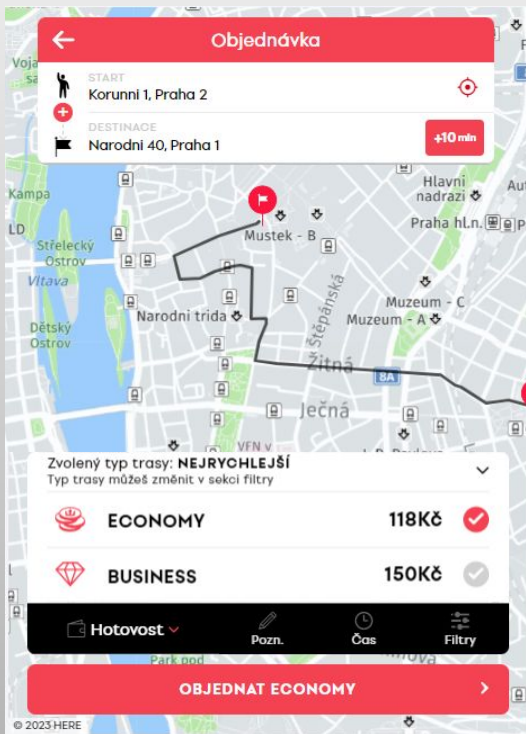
Objednávka

START
Korunni 1, Praha 2

DESTINACE
Narodni 40, Praha 1
+10 min

Kampa
Střelecký Ostrov
Vltava
Dětský Ostrov
Mustek - B
Hlavni nadrazi
Praha hl.n.
Narodni trida
Štěpánská
Muzeum - C
Muzeum - A
Žitná
8A
Ječná
LD

Zvolený typ trasy: NEJRYCHLEJŠÍ
Typ trasy můžeš změnit v sekci filtry

ECONOMY 118Kč
BUSINESS 150Kč

Hotovost
Pozn.
Čas
Filtry

Park pod

OBJEDNAT ECONOMY

© 2023 HERE